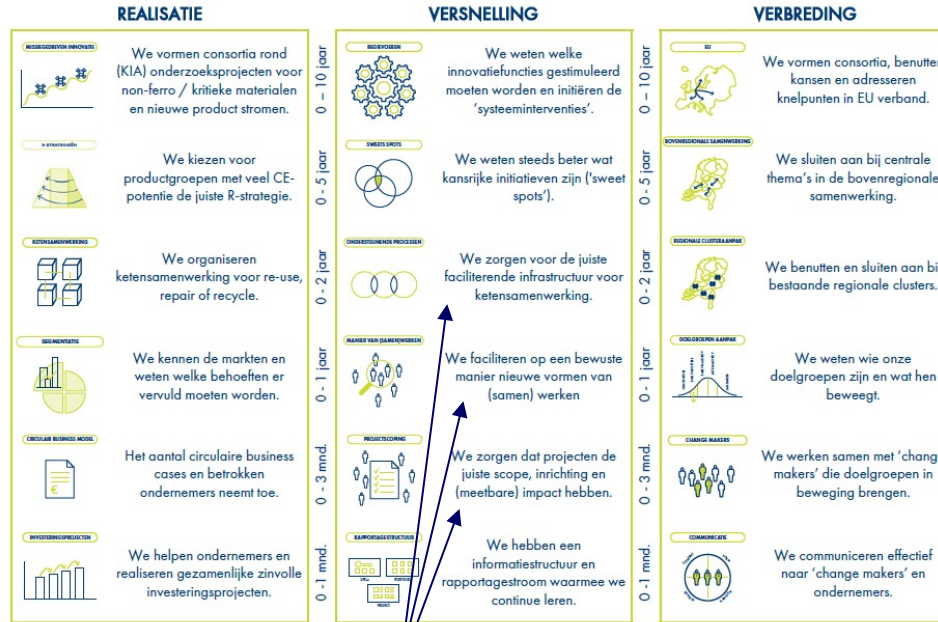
REALISATIE

MISSIEGEDREVEN INNOVATIE

We vormen consortia rond (KIA) onderzoeksprojecten voor non-ferro / kritieke materialen en nieuwe product stromen.

R-STRATEGIEËN

We kiezen voor productgroepen met veel CE-potentie de juiste R-strategie.

KETENSAMENWERKING

We organiseren ketensamenwerking voor re-use, repair of recycle.

SEGMENTATIE

We kennen de markten en weten welke behoeften er vervuld moeten worden.

CIRCULAIR BUSINESS MODEL

Het aantal circulaire business cases en betrokken ondernemers neemt toe.

INVESTERINGSPROJECTEN

We helpen ondernemers en realiseren gezamenlijke zinvolle investeringsprojecten.

0 – 10 jaar

0 - 5 jaar

0 - 2 jaar

0 - 1 jaar

0 - 3 mnd.

0 -1 mnd.

VERSNELLING

BEGRIPVORMEN

We weten welke innovatiefuncties gestimuleerd moeten worden en initiëren de 'systeeminterventies'.

SWEETS SPOTS

We weten steeds beter wat kansrijke initiatieven zijn ('sweet spots').

ONDERSTEUNENDE PROCESSEN

We zorgen voor de juiste faciliterende infrastructuur voor ketensamenwerking.

MANIER VAN (SAMEN)WERKEN

We faciliteren op een bewuste manier nieuwe vormen van (samen) werken

PROJECTSCOPING

We zorgen dat projecten de juiste scope, inrichting en (meetbare) impact hebben.

RAPPORTAGESTRUCTUUR

We hebben een informatiestructuur en rapportagestroom waarmee we continue leren.

0 – 10 jaar

0 - 5 jaar

0 - 2 jaar

0 - 1 jaar

0 - 3 mnd.

0 -1 mnd.

VERBREDING

EU

We vormen consortia, benutten kansen en adresseren knelpunten in EU verband.

BOVENREGIONALE SAMENWERKING

We sluiten aan bij centrale thema's in de bovenregionale samenwerking.

REGIONALE CLUSTERAANPAK

We benutten en sluiten aan bij bestaande regionale clusters.

DOELGROEPEN AANPAK

We weten wie onze doelgroepen zijn en wat hen beweegt.

CHANGE MAKERS

We werken samen met 'change makers' die doelgroepen in beweging brengen.

COMMUNICATIE

We communiceren effectief naar 'change makers' en ondernemers.